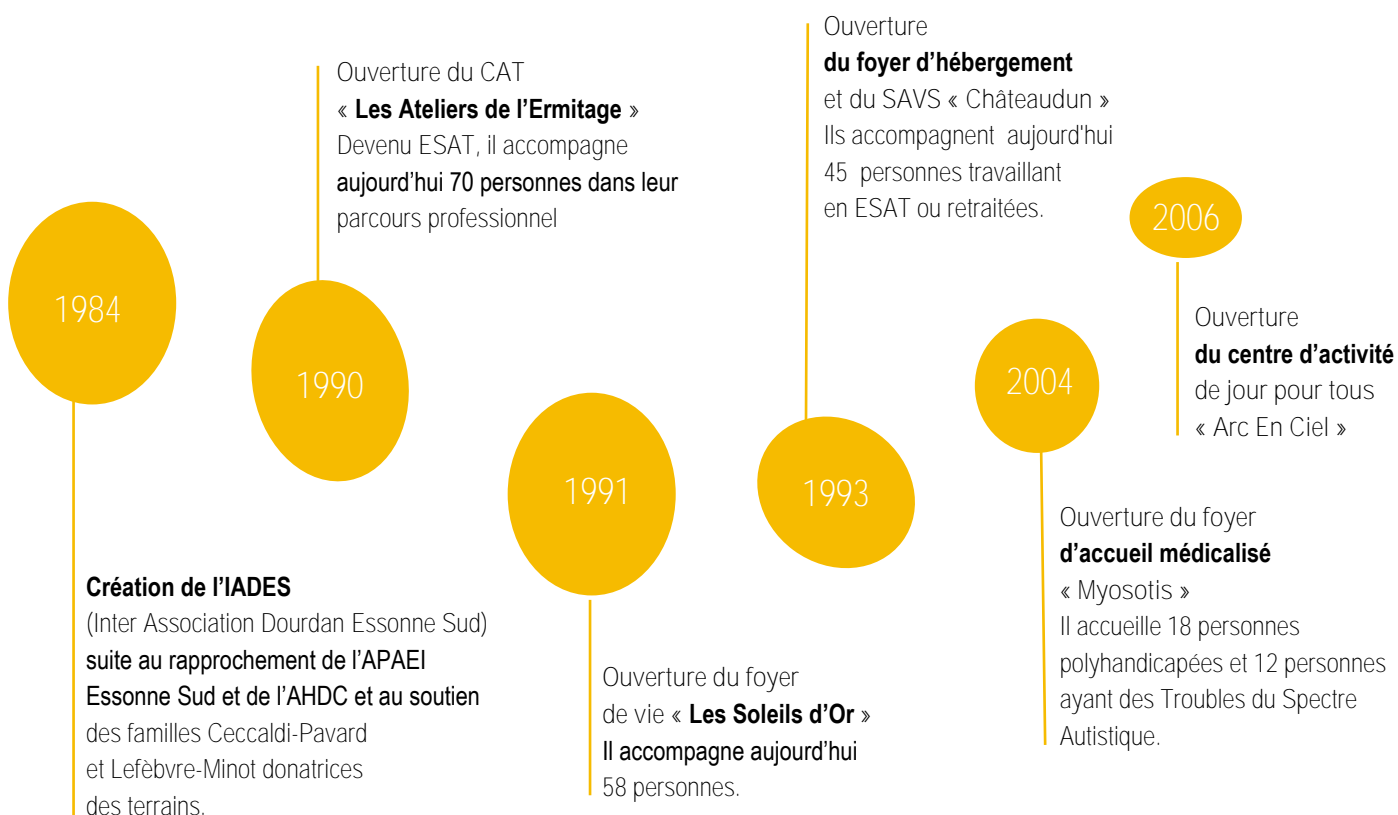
1984

Création de l'IADES
(Inter Association Dourdan Essonne Sud) suite au rapprochement de l'APAEI Essonne Sud et de l'AHDC et au soutien des familles Ceccaldi-Pavard et Lefèbvre-Minot donatrices des terrains.

1990

Ouverture du CAT « Les Ateliers de l'Ermitage » Devenu ESAT, il accompagne aujourd'hui 70 personnes dans leur parcours professionnel

1991

Ouverture du foyer de vie « Les Soleils d'Or » Il accompagne aujourd'hui 58 personnes.

1993

Ouverture du foyer d'hébergement et du SAVS « Châteaudun » Ils accompagnent aujourd'hui 45 personnes travaillant en ESAT ou retraitées.

2004

Ouverture du foyer d'accueil médicalisé « Myosotis » Il accueille 18 personnes polyhandicapées et 12 personnes ayant des Troubles du Spectre Autistique.

2006

Ouverture du centre d'activité de jour pour tous « Arc En Ciel »